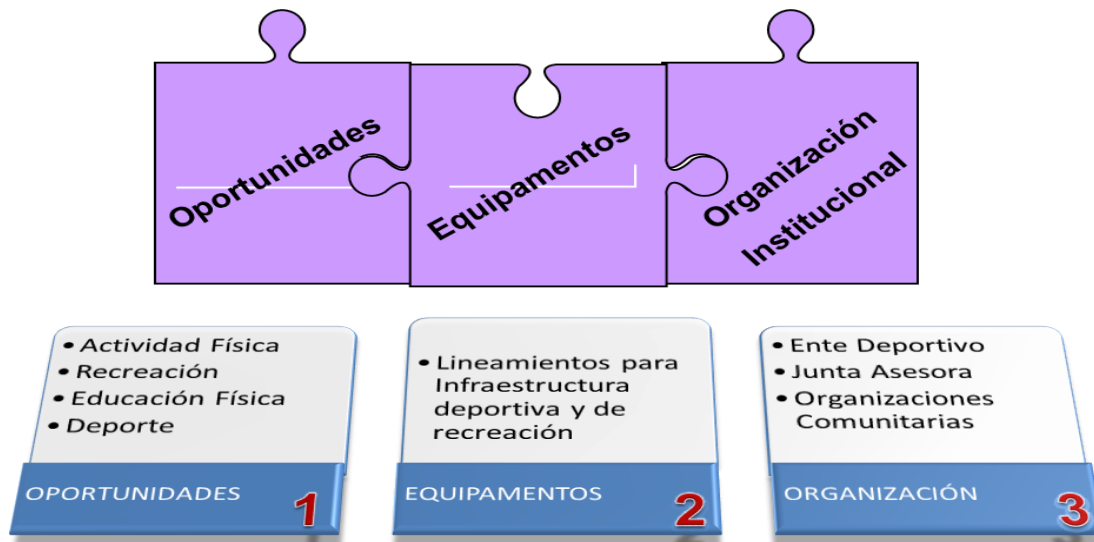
Oportunidades

Equipamentos

Organización Institucional

• Actividad Física
• Recreación
• Educación Física
• Deporte

OPORTUNIDADES 1

• Lineamientos para Infraestructura deportiva y de recreación

EQUIPAMENTOS 2

• Ente Deportivo
• Junta Asesora
• Organizaciones Comunitarias

ORGANIZACIÓN 3